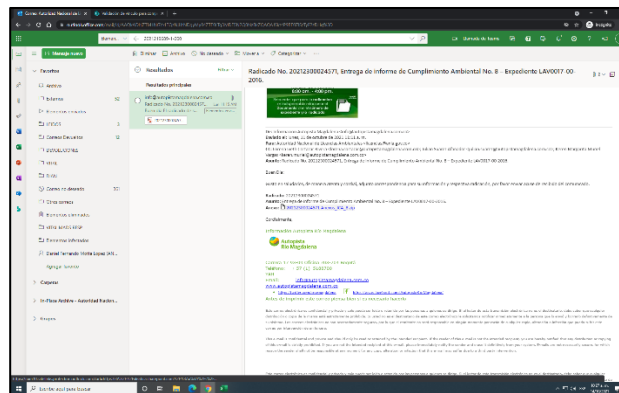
Radicado No. 20212300024371, Entrega de Informe de Cumplimiento Ambiental No. 8 - Expediente LAV0017-00-2016.

Resultados

Resultados principales

Favoritos

Archivo

Elementos enviados

Borradores

Correo no deseado

Elementos eliminados

Carpetas

Cordialmente,

Autopista Río Magdalena

Buscar aquí para buscar